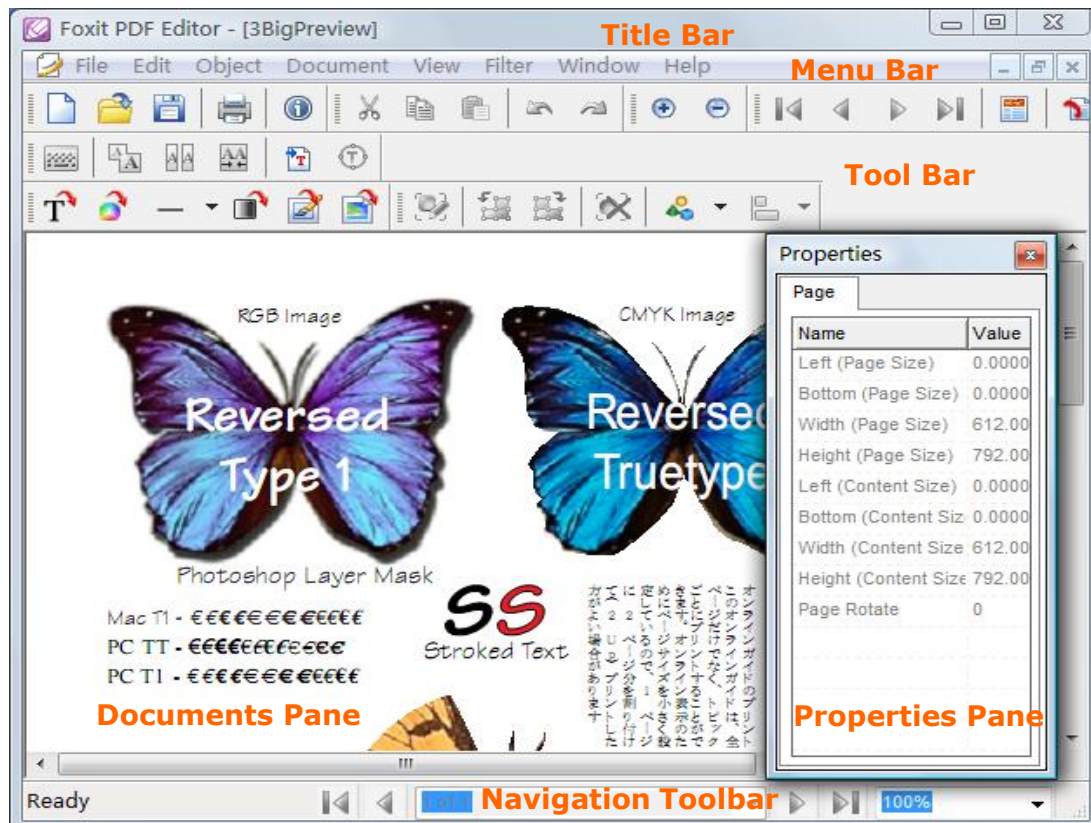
Foxit PDF Editor - [3BigPreview]

Title Bar

File Edit Object Document View Filter Window Help

Menu Bar

Tool Bar

Properties

Page

| Name | Value |
|---|---|
| Left (Page Size) | 0.0000 |
| Bottom (Page Size) | 0.0000 |
| Width (Page Size) | 612.00 |
| Height (Page Size) | 792.00 |
| Left (Content Size) | 0.0000 |
| Bottom (Content Siz | 0.0000 |
| Width (Content Size | 612.00 |
| Height (Content Size | 792.00 |
| Page Rotate | 0 |

RGB Image

Reversed Type 1

CMYK Image

Reverse Truetype

Photoshop Layer Mask

Mac T1 - €€€€€€€€€€€€

PC TT - €€€€€€€€€€€€

PC T1 - €€€€€€€€€€€€

SS

Stroked Text

このオンラインガイドのプリントこのオンラインガイドは、全ページだけでなく、トピックごとにプリントすることができます。オンライン表示のためにページサイズを小さく設定しているので、1ページに2ページ分を割り付けて2UPプリントした方がよい場合があります

Documents Pane

Properties Pane

Ready

Navigation Toolbar

100%